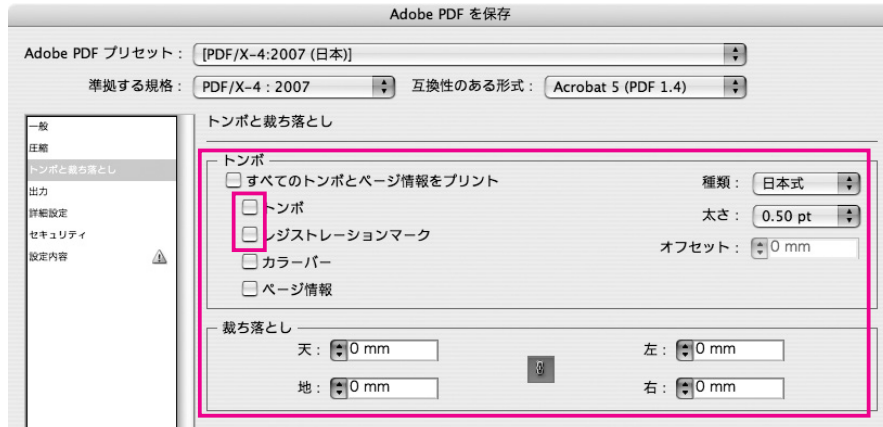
Adobe PDF を保存

Adobe PDF プリセット： [PDF/X-4:2007 (日本)]

準拠する規格： PDF/X-4 : 2007

互換性のある形式： Acrobat 5 (PDF 1.4)

一般
圧縮
トンボと裁ち落とし
出力
詳細設定
セキュリティ
設定内容

トンボと裁ち落とし

トンボ

すべてのトンボとページ情報をプリント

トンボ

レジストレーションマーク

カラーバー

ページ情報

種類： 日本式

太さ： 0.50 pt

オフセット： 0 mm

裁ち落とし

天： 0 mm

地： 0 mm

左： 0 mm

右： 0 mm